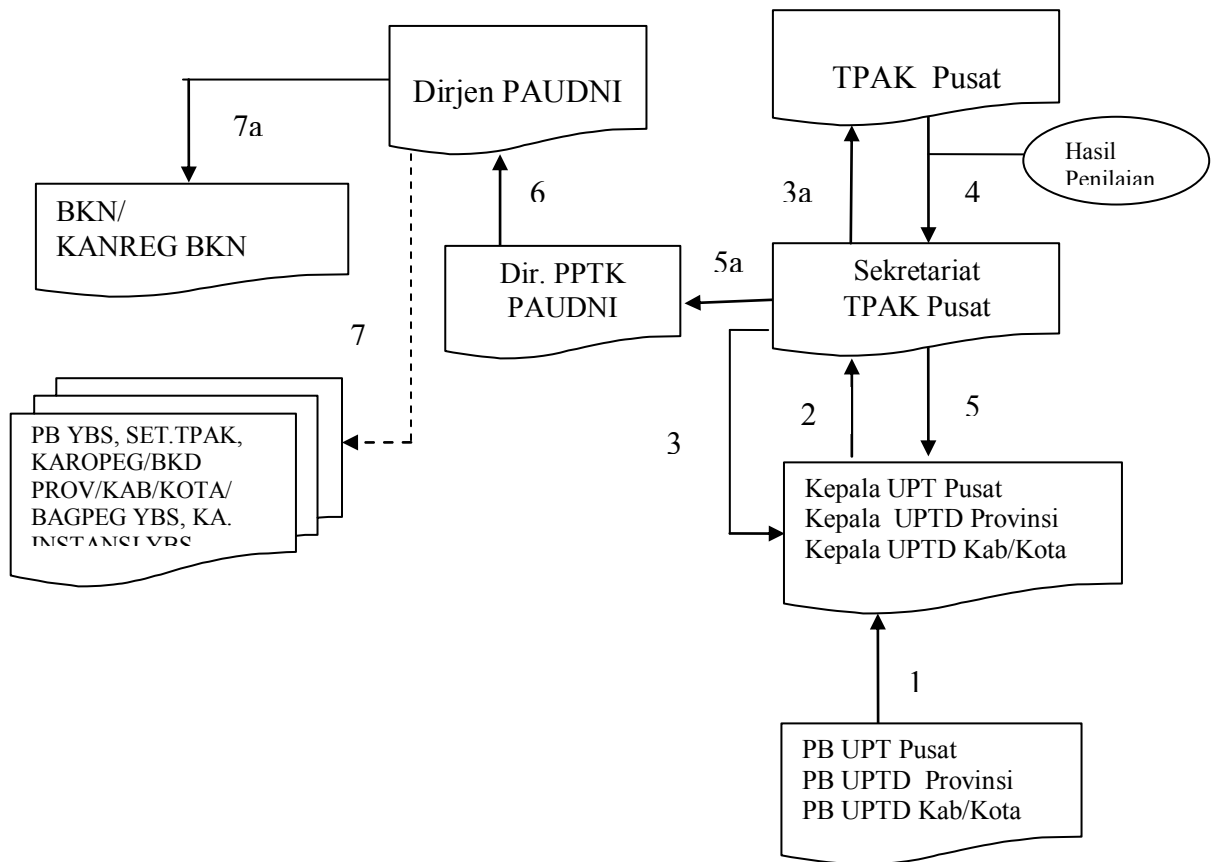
Dirjen PAUDNI

TPAK Pusat

7a

Hasil Penilaian

BKN/
KANREG BKN

6

3a

4

Dir. PPTK PAUDNI

5a

Sekretariat TPAK Pusat

7

PB YBS, SET.TPAK, KAROPEG/BKD PROV/KAB/KOTA/ BAGPEG YBS, KA. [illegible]

2

5

3

Kepala UPT Pusat
Kepala UPTD Provinsi
Kepala UPTD Kab/Kota

1

PB UPT Pusat
PB UPTD Provinsi
PB UPTD Kab/Kota